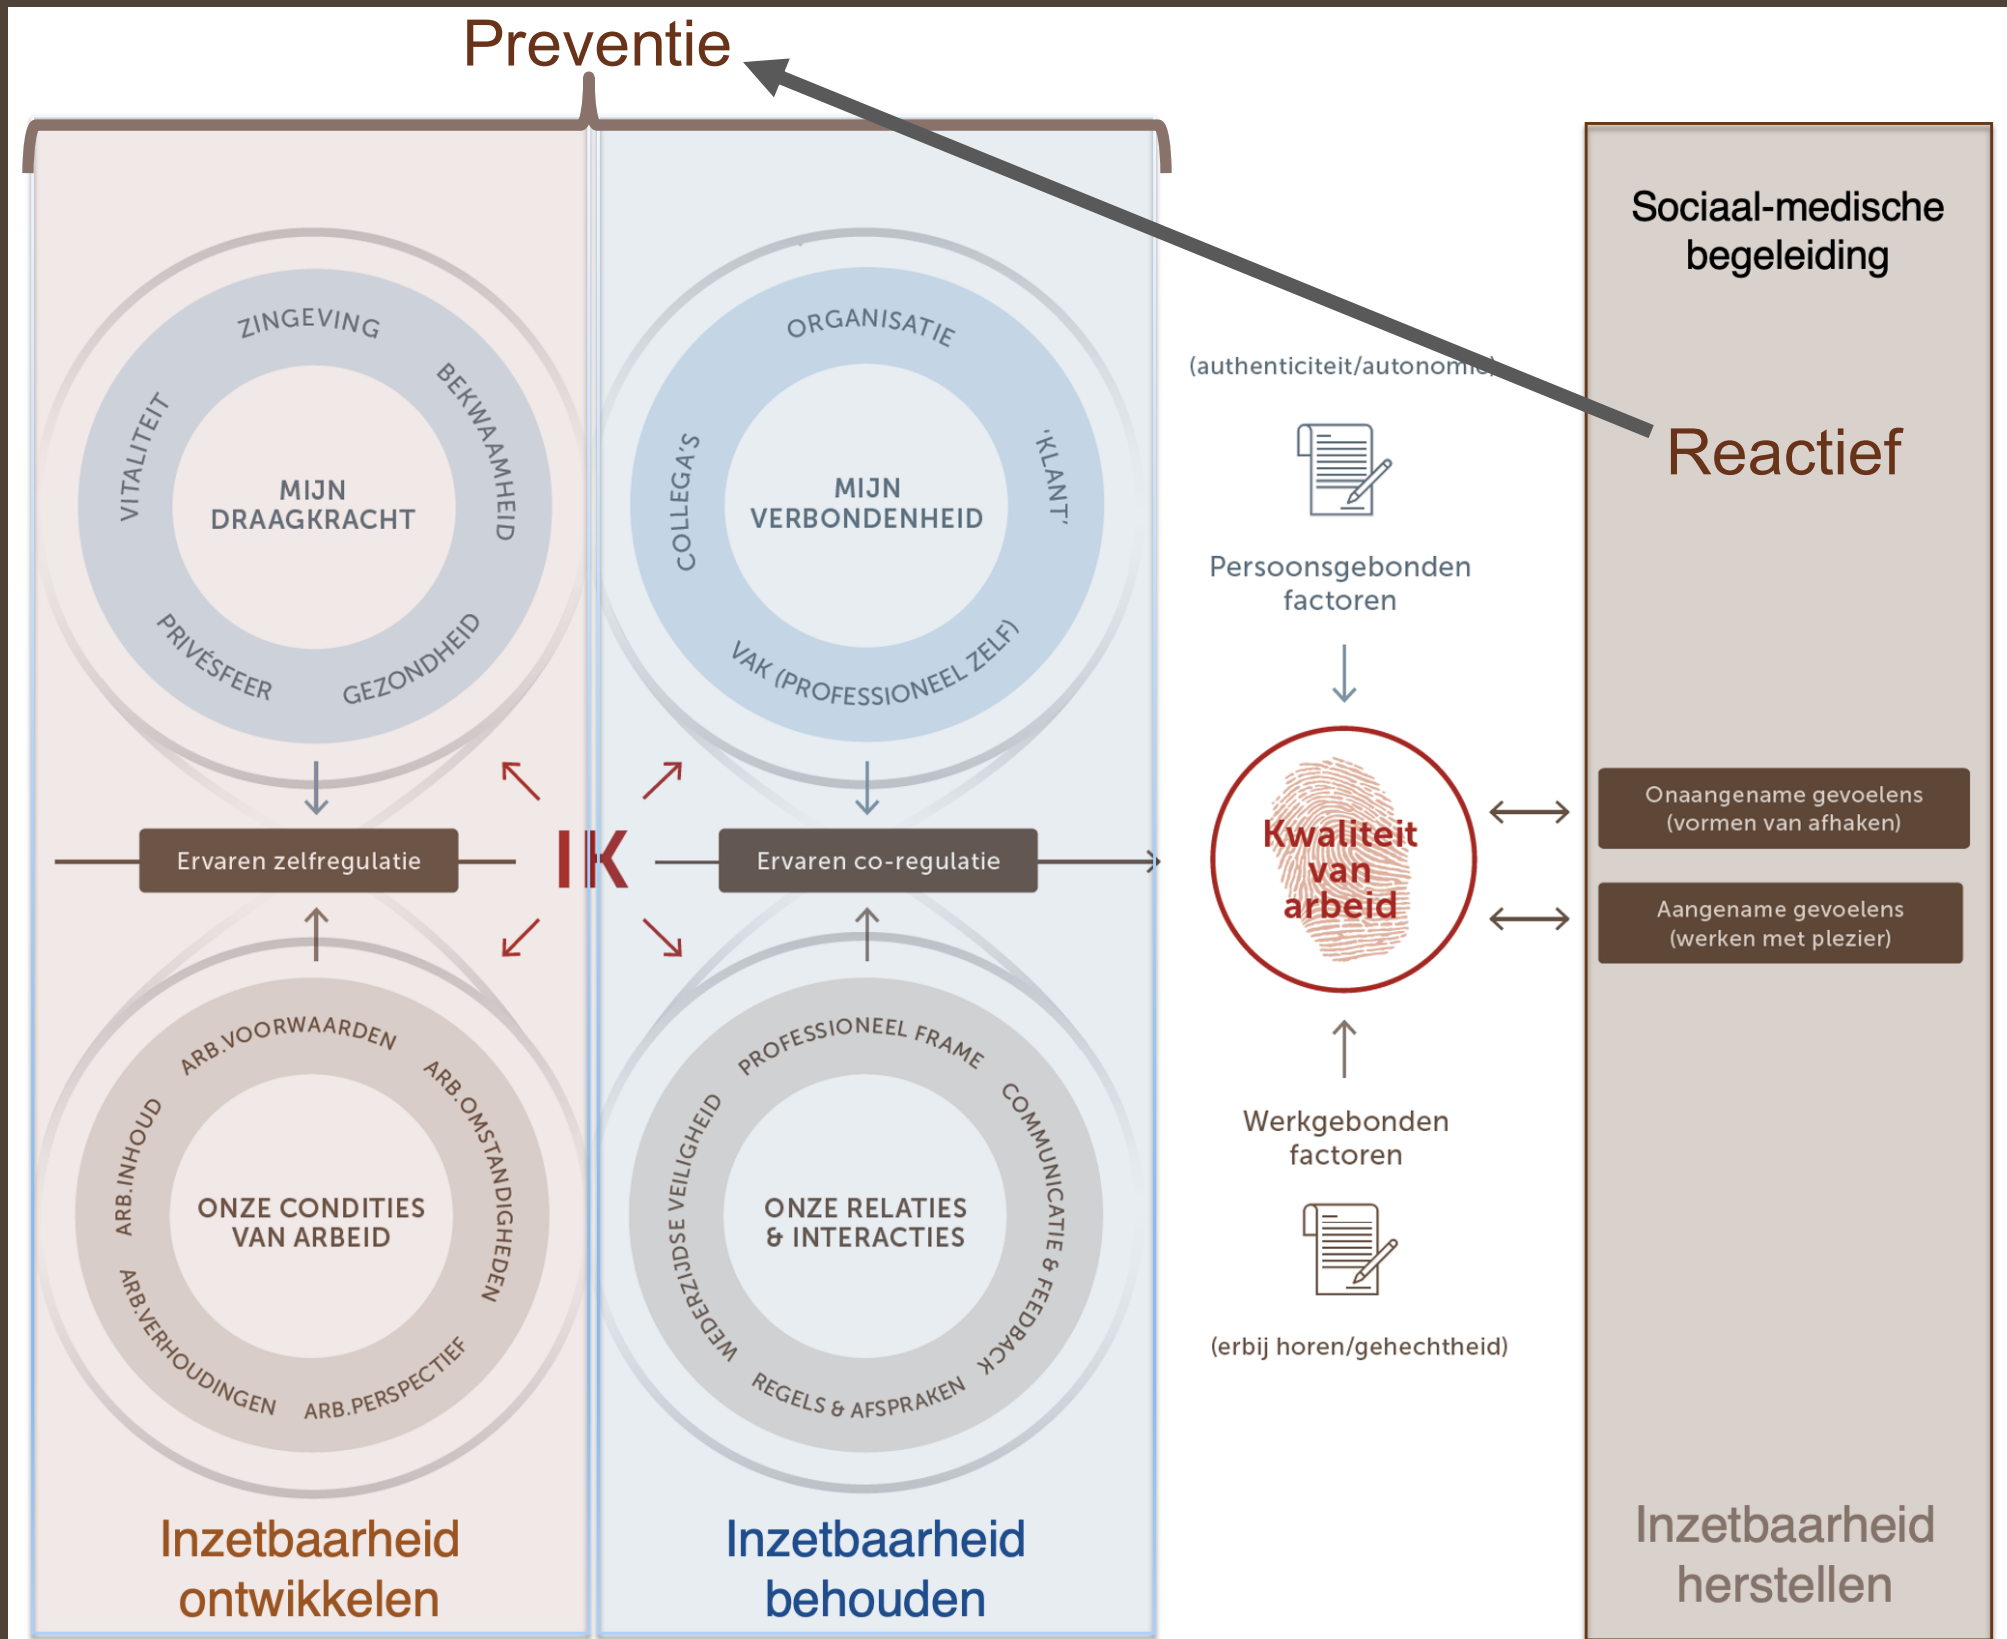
Preventie

Sociaal-medische begeleiding

Reactief

ZINGEVING
BEKWAAMHEID
GEZONDHEID
PRIVÉSFEER
VITALITEIT
MIJN DRAAGKRACHT

ORGANISATIE
'KLANT'
VAK (PROFESSIONEEL ZELF)
COLLEGA'S
MIJN VERBONDENHEID

(authenticiteit/autonomie)

Persoonsgebonden factoren

Ervaren zelfregulatie
IK
Ervaren co-regulatie

Kwaliteit van arbeid

Onaangename gevoelens (vormen van afhaken)

Aangename gevoelens (werken met plezier)

ARB.VOORWAARDEN
ARB.OMSTANDIGHEDEN
ARB.PERSPECTIEF
ARB.VERHOUDINGEN
ARB.INHOUD
ONZE CONDITIES VAN ARBEID

PROFESSIONEEL FRAME
COMMUNICATIE & FEEDBACK
REGELS & AFSPRAKEN
WEDERZIJDSE VEILIGHEID
ONZE RELATIES & INTERACTIES

Werkgebonden factoren

(erbij horen/gehechtheid)

Inzetbaarheid ontwikkelen

Inzetbaarheid behouden

Inzetbaarheid herstellen